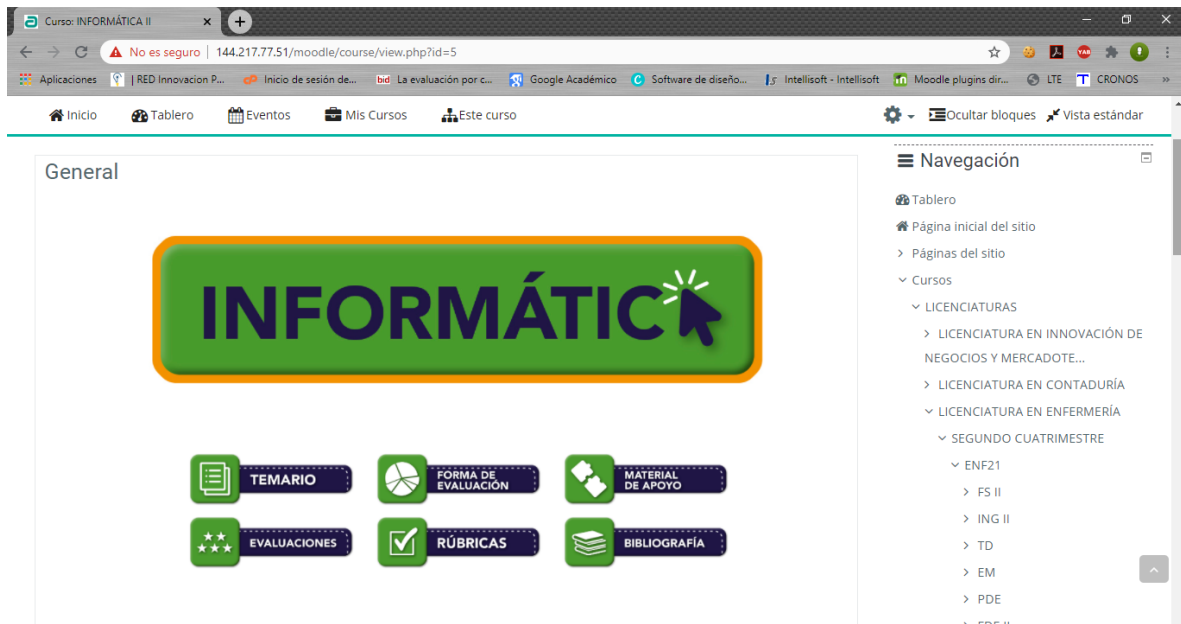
Curso: INFORMÁTICA II ×

No es seguro | 144.217.77.51/moodle/course/view.php?id=5

Aplicaciones | RED Innovacion P... Inicio de sesión de... La evaluación por c... Google Académico Software de diseño... Intellisoft - Intellisoft Moodle plugins dir... LTE CRONOS »

Inicio Tablero Eventos Mis Cursos Este curso

Ocultar bloques Vista estándar

General

INFORMÁTIC

TEMARIO
FORMA DE EVALUACIÓN
MATERIAL DE APOYO
EVALUACIONES
RÚBRICAS
BIBLIOGRAFÍA

Navegación

Tablero
Página inicial del sitio
Páginas del sitio
Cursos
LICENCIATURAS
LICENCIATURA EN INNOVACIÓN DE NEGOCIOS Y MERCADOTE...
LICENCIATURA EN CONTADURÍA
LICENCIATURA EN ENFERMERÍA
SEGUNDO CUATRIMESTRE
ENF21
FS II
ING II
TD
EM
PDE
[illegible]